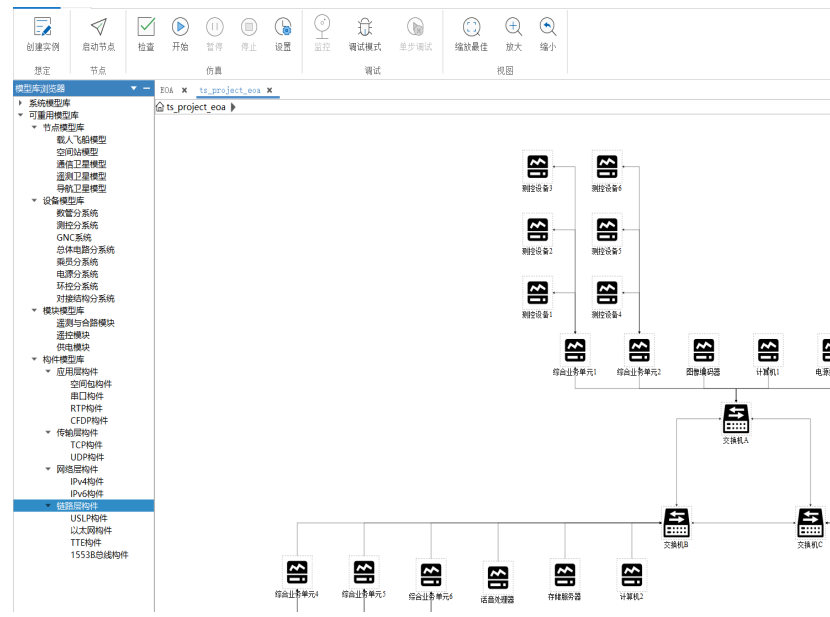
创建实例 启动节点 检查 开始 暂停 停止 设置 监控 调试模式 单步调试 缩放最佳 放大 缩小
想定 节点 仿真 调试 视图

模型库浏览器
系统模型库
可重用模型库
节点模型库
载人飞船模型
空间站模型
通信卫星模型
遥测卫星模型
导航卫星模型
设备模型库
数管分系统
测控分系统
GNC系统
总体电路分系统
乘员分系统
电源分系统
环控分系统
对接结构分系统
模块模型库
遥测与合路模块
遥控模块
供电模块
构件模型库
应用层构件
空间包构件
串口构件
RTP构件
CFDP构件
传输层构件
TCP构件
UDP构件
网络层构件
IPv4构件
IPv6构件
链路层构件
USLP构件
以太网构件
TTE构件
1553B总线构件

EOA ✖ ts_project_eoa ✖
ts_project_eoa

测控设备3 测控设备6
测控设备2 测控设备5
测控设备1 测控设备4
综合业务单元1 综合业务单元2 图像编码器 计算机1 电源
交换机A
交换机B 交换机C
综合业务单元4 综合业务单元5 综合业务单元6 话音处理器 存储服务器 计算机2